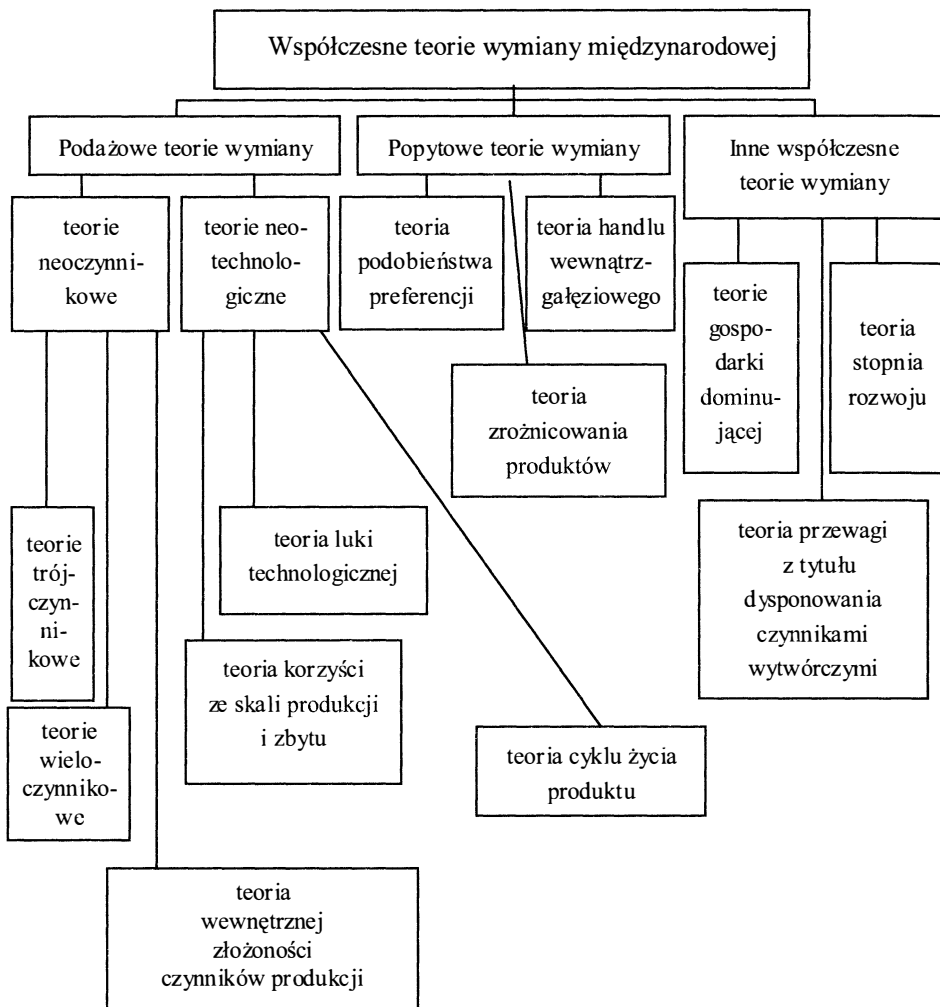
Współczesne teorie wymiany międzynarodowej

Podażowe teorie wymiany

Popytowe teorie wymiany

Inne współczesne teorie wymiany

teorie neoczynnikowe

teorie neotechnologiczne

teoria podobieństwa preferencji

teoria handlu wewnątrzgałęziowego

teorie gospodarki dominującej

teoria stopnia rozwoju

teoria zrożnicowania produktów

teorie trójczynnikowe

teoria luki technologicznej

teoria przewagi z tytułu dysponowania czynnikami wytwórczymi

teoria korzyści ze skali produkcji i zbytu

teorie wieloczynnikowe

teoria cyklu życia produktu

teoria wewnętrznej złożoności czynników produkcji